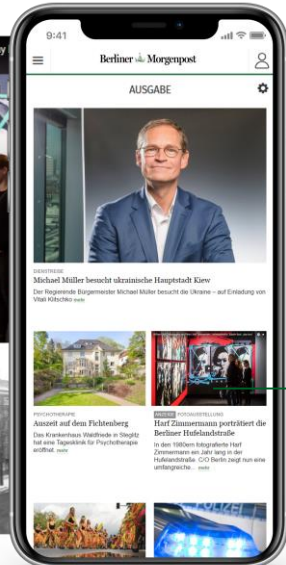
9:41

Berliner Morgenpost

AUSGABE

DIENSTREISE
Michael Müller besucht ukrainische Hauptstadt Kiew
Der Regierende Bürgermeister Michael Müller besucht die Ukraine – auf Einladung von Vitali Klitschko mehr

PSYCHOTHERAPIE
Auszeit auf dem Fichtenberg
Das Krankenhaus Waldfriede in Steglitz hat eine Tagesklinik für Psychotherapie eröffnet. mehr

ANZEIGE FOTOAUSSTELLUNG
Harf Zimmermann porträtiert die Berliner Hufelandstraße
In den 1980ern fotografierte Harf Zimmermann ein Jahr lang in der Hufelandstraße – C/O Berlin zeigt nun eine umfangreiche... mehr

POLIZEI